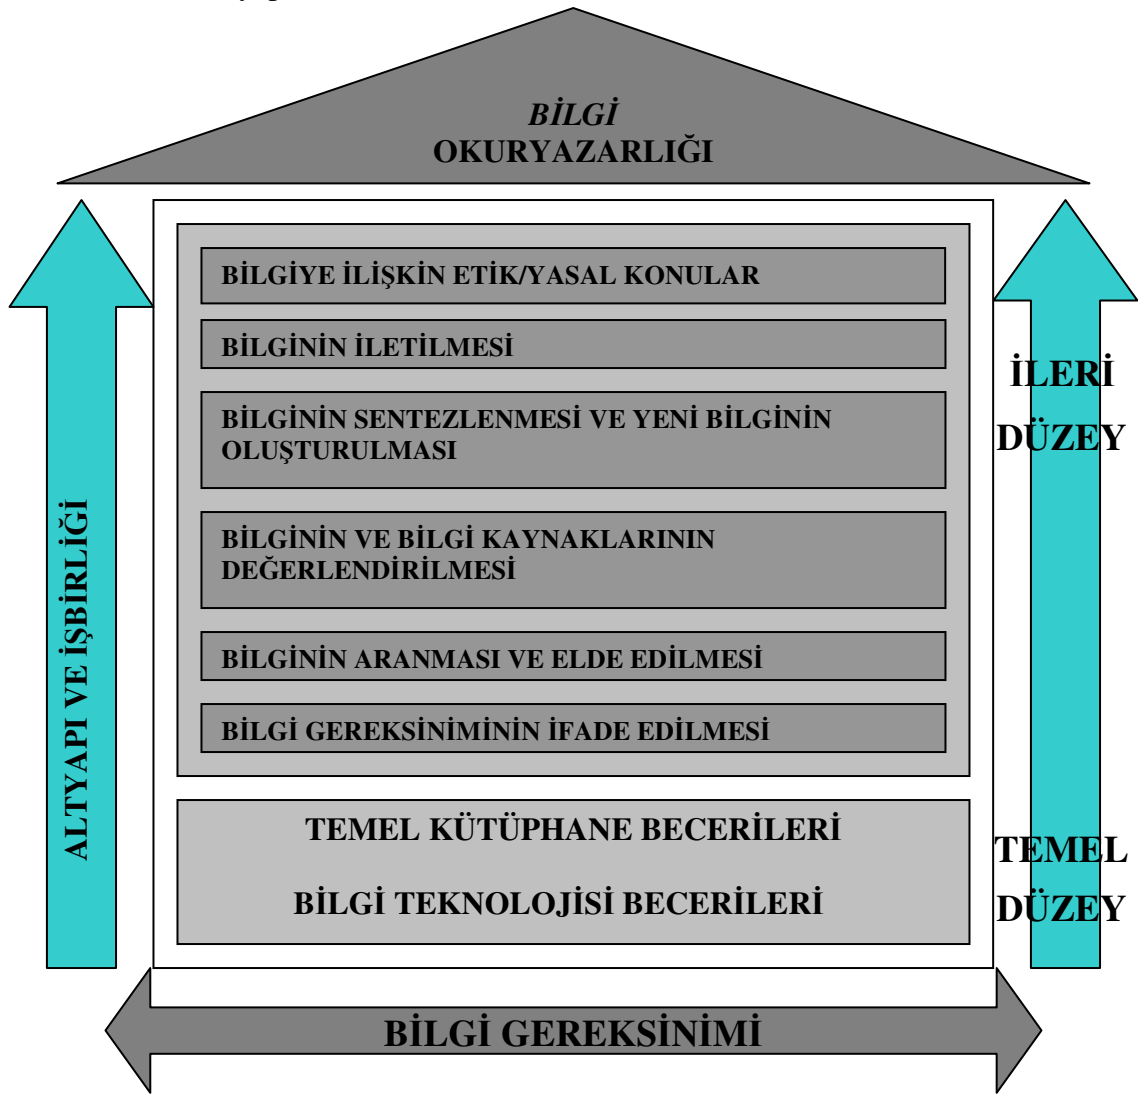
BİLGİ OKURYAZARLIĞI

ALTYAPI VE İŞBİRLİĞİ

BİLGİYE İLİŞKİN ETİK/YASAL KONULAR

BİLGİNİN İLETİLMESİ

BİLGİNİN SENTEZLENMESİ VE YENİ BİLGİNİN OLUŞTURULMASI

BİLGİNİN VE BİLGİ KAYNAKLARININ DEĞERLENDİRİLMESİ

BİLGİNİN ARANMASI VE ELDE EDİLMESİ

BİLGİ GEREKSİNİMİNİN İFADE EDİLMESİ

İLERİ DÜZEY

TEMEL KÜTÜPHANE BECERİLERİ

BİLGİ TEKNOLOJİSİ BECERİLERİ

TEMEL DÜZEY

BİLGİ GEREKSİNİMİ